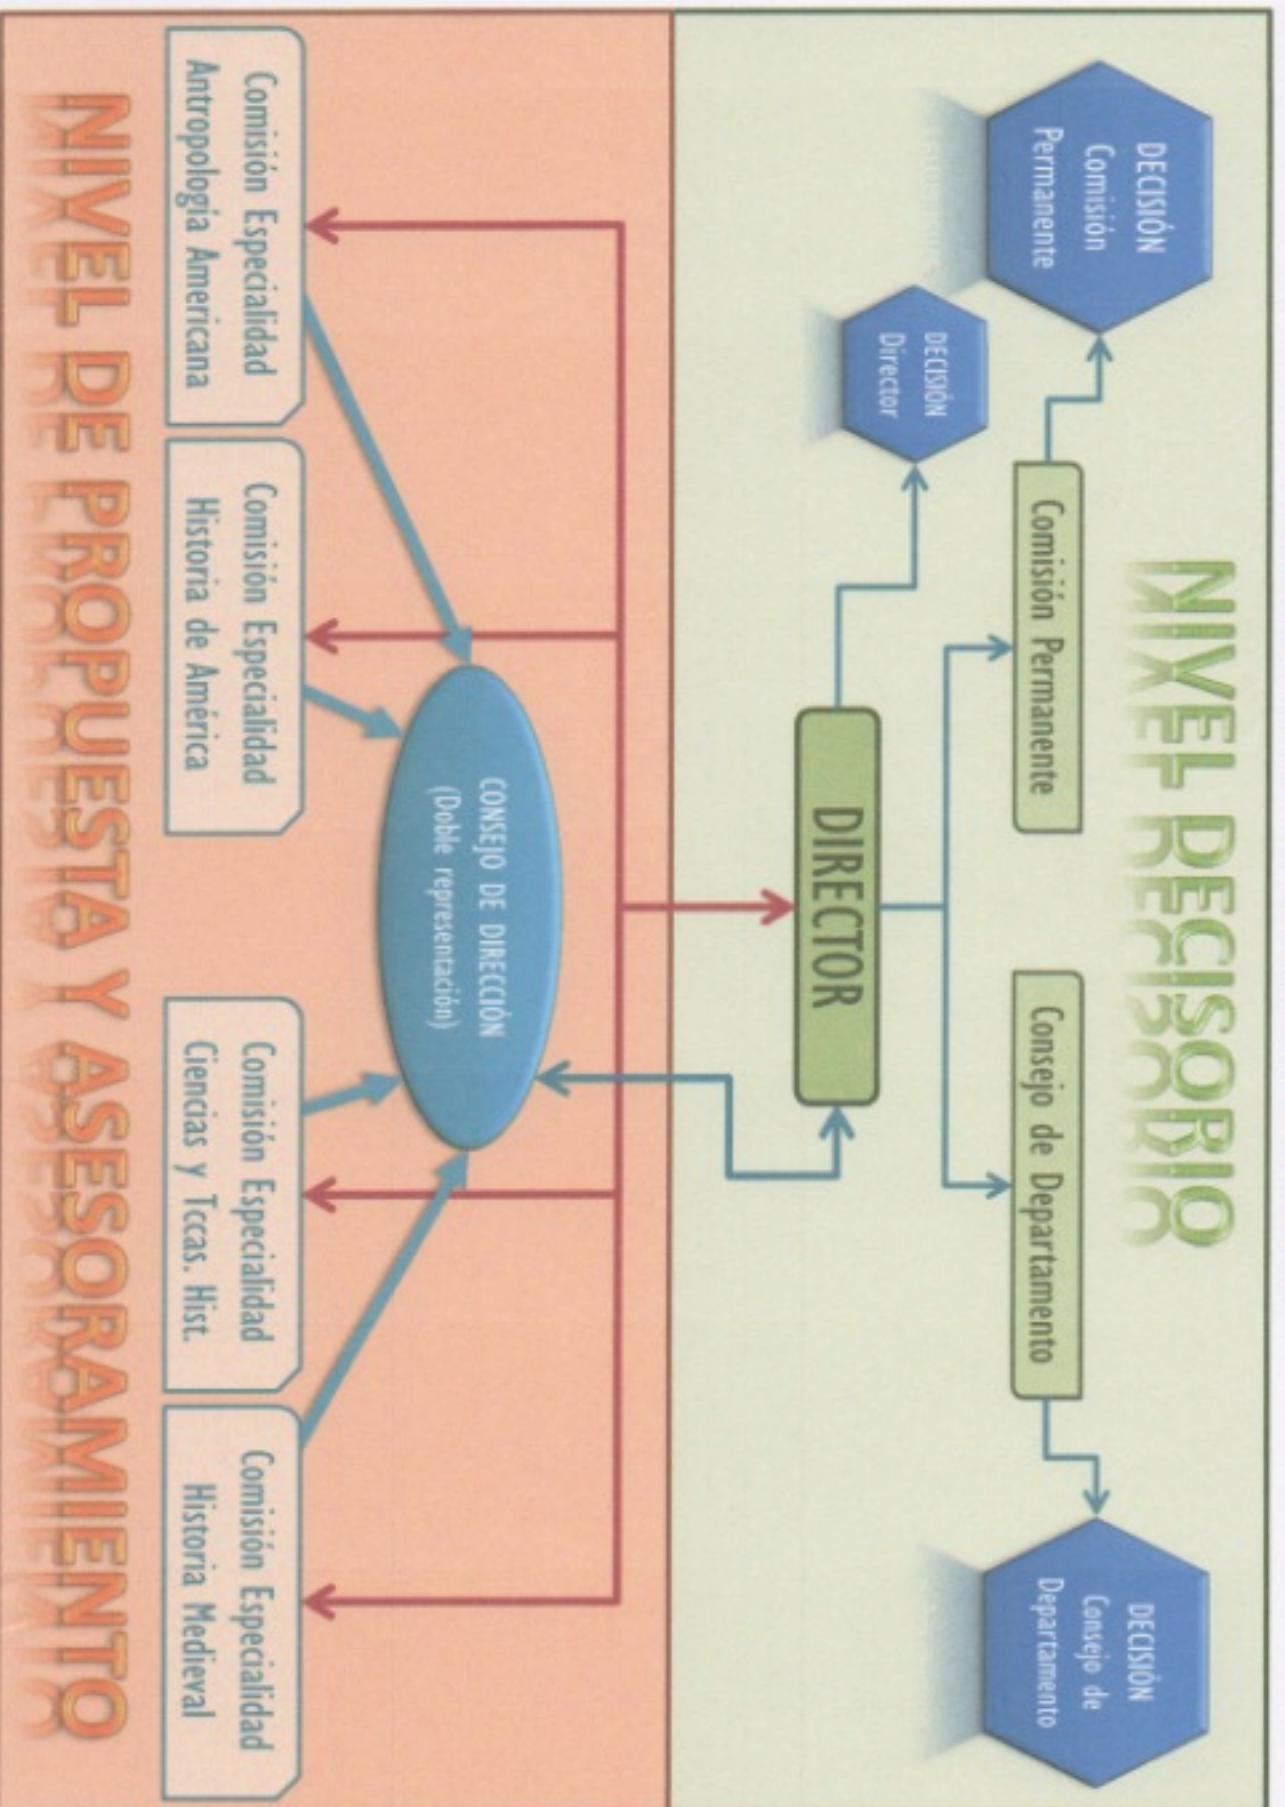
NIVEL DECISORIO

DECISIÓN Comisión Permanente

DECISIÓN Director

Comisión Permanente

DIRECTOR

Consejo de Departamento

DECISIÓN Consejo de Departamento

CONSEJO DE DIRECCIÓN (Doble representación)

Comisión Especialidad Antropología Américana

Comisión Especialidad Historia de América

Comisión Especialidad Ciencias y Tccas. Hist.

Comisión Especialidad Historia Medieval

NIVEL DE PROPUESTA Y ASESORAMIENTO